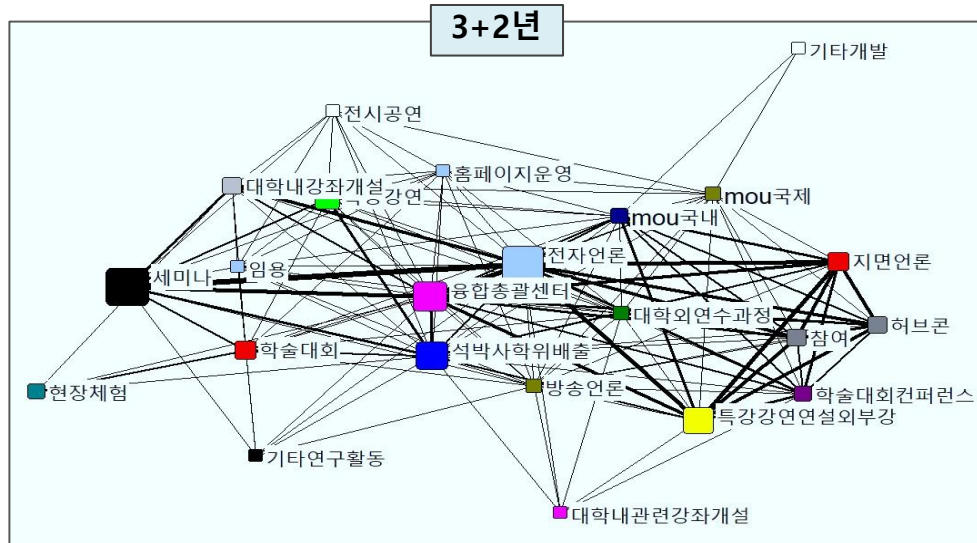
3+2년

기타개발
전시공연
홈페이지운영
대학내강좌개설
특강강연
mou국제
mou국내
전자언론
지면언론
세미나
임용
융합총괄센터
대학외연수과정
허브콘
참여
학술대회
석박사학위배출
현장체험
방송언론
학술대회컨퍼런스
특강강연연설외부강
기타연구활동
대학내관련강좌개설